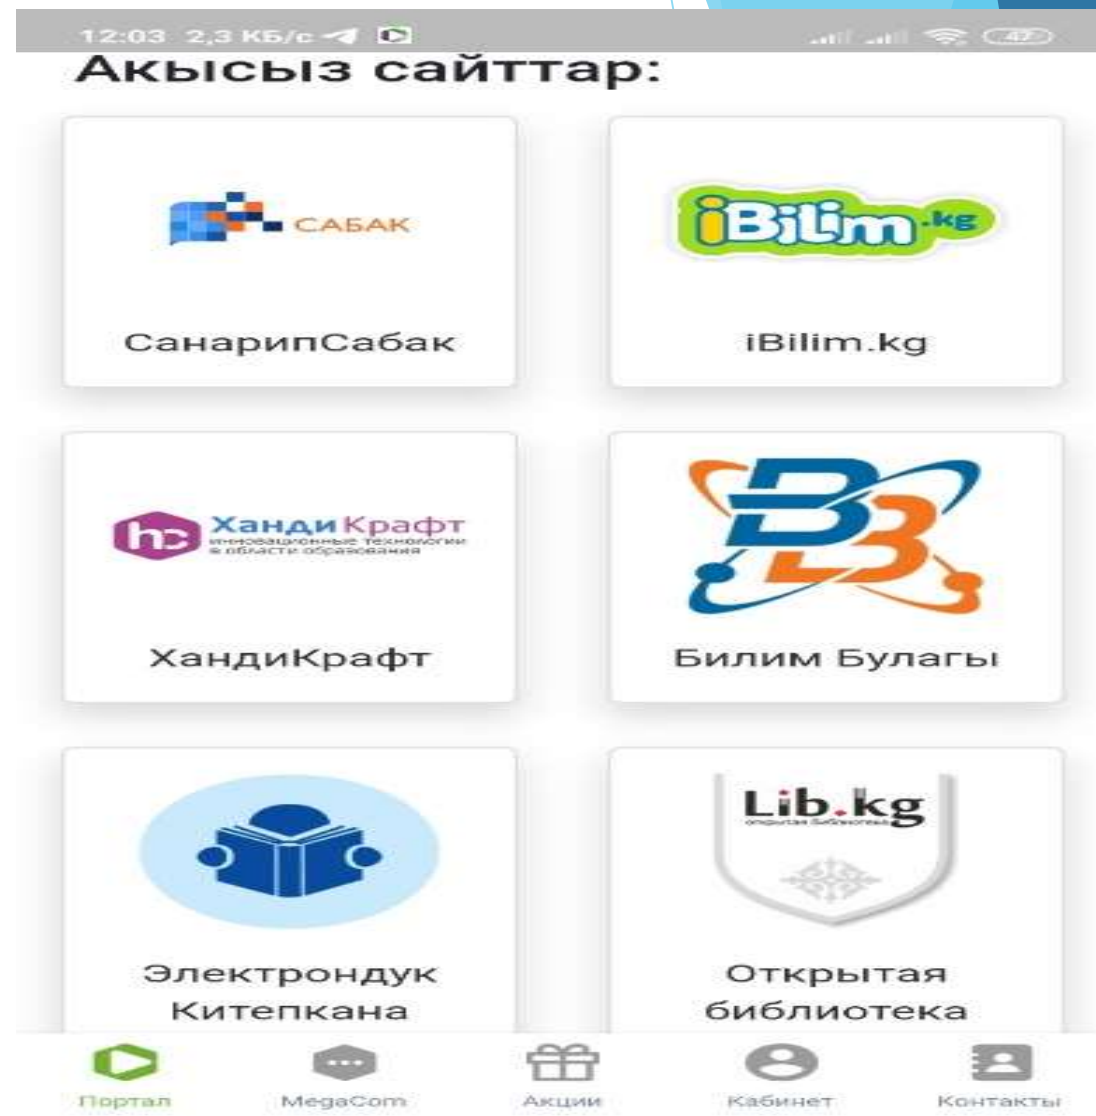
12:03 2,3 КБ/с 47

Акысыз сайттар:

САБАК

СанарипСабак

iBilim.kg

iBilim.kg

ХандиКрафт инновационные технологии в области образования

ХандиКрафт

Билим Булагы

Электрондук Китепкана

Lib.kg открытая библиотека

Открытая библиотека

Портал
MegaCom
Акции
Кабинет
Контакты